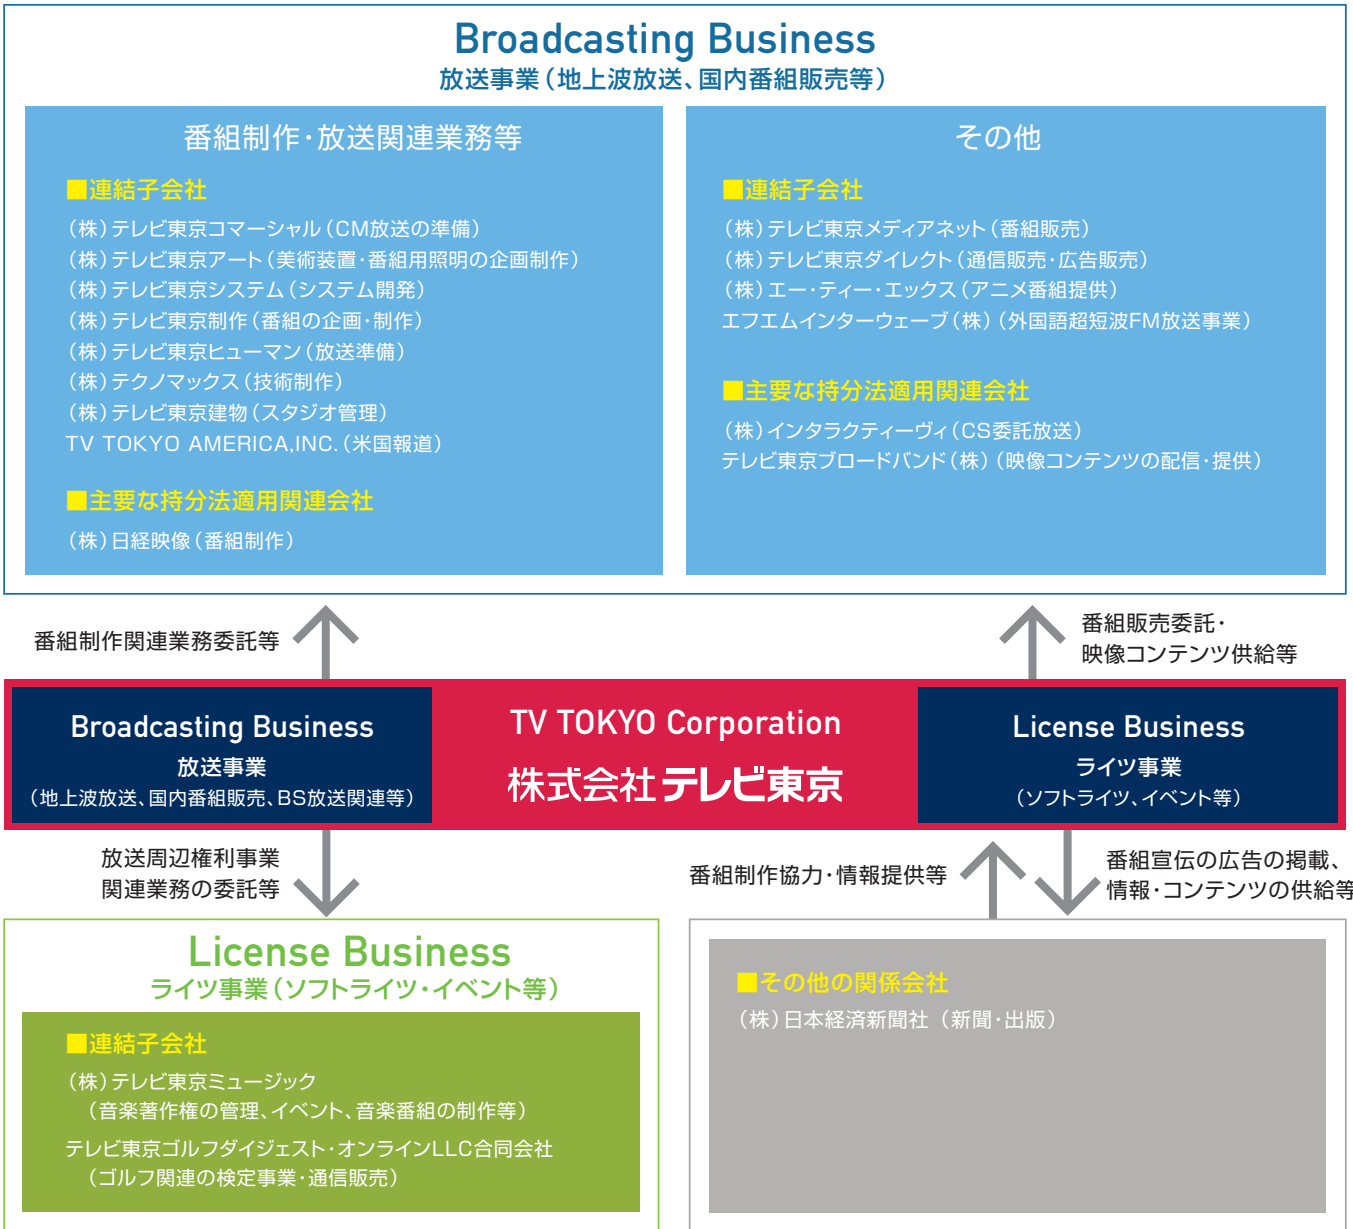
Broadcasting Business
放送事業（地上波放送、国内番組販売等）

番組制作・放送関連業務等

■連結子会社
（株）テレビ東京コマーシャル（CM放送の準備）
（株）テレビ東京アート（美術装置・番組用照明の企画制作）
（株）テレビ東京システム（システム開発）
（株）テレビ東京制作（番組の企画・制作）
（株）テレビ東京ヒューマン（放送準備）
（株）テクノマックス（技術制作）
（株）テレビ東京建物（スタジオ管理）
TV TOKYO AMERICA,INC.（米国報道）

■主要な持分法適用関連会社
（株）日経映像（番組制作）

その他

■連結子会社
（株）テレビ東京メディアネット（番組販売）
（株）テレビ東京ダイレクト（通信販売・広告販売）
（株）エー・ティー・エックス（アニメ番組提供）
エフエムインターウェーブ（株）（外国語超短波FM放送事業）

■主要な持分法適用関連会社
（株）インタラクティーヴィ（CS委託放送）
テレビ東京ブロードバンド（株）（映像コンテンツの配信・提供）

番組制作関連業務委託等

番組販売委託・
映像コンテンツ供給等

Broadcasting Business
放送事業
（地上波放送、国内番組販売、BS放送関連等）

TV TOKYO Corporation
株式会社テレビ東京

License Business
ライツ事業
（ソフトライツ、イベント等）

放送周辺権利事業
関連業務の委託等

番組制作協力・情報提供等

番組宣伝の広告の掲載、
情報・コンテンツの供給等

License Business
ライツ事業（ソフトライツ・イベント等）

■連結子会社
（株）テレビ東京ミュージック
（音楽著作権の管理、イベント、音楽番組の制作等）
テレビ東京ゴルフダイジェスト・オンラインLLC合同会社
（ゴルフ関連の検定事業・通信販売）

■その他の関係会社
（株）日本経済新聞社（新聞・出版）